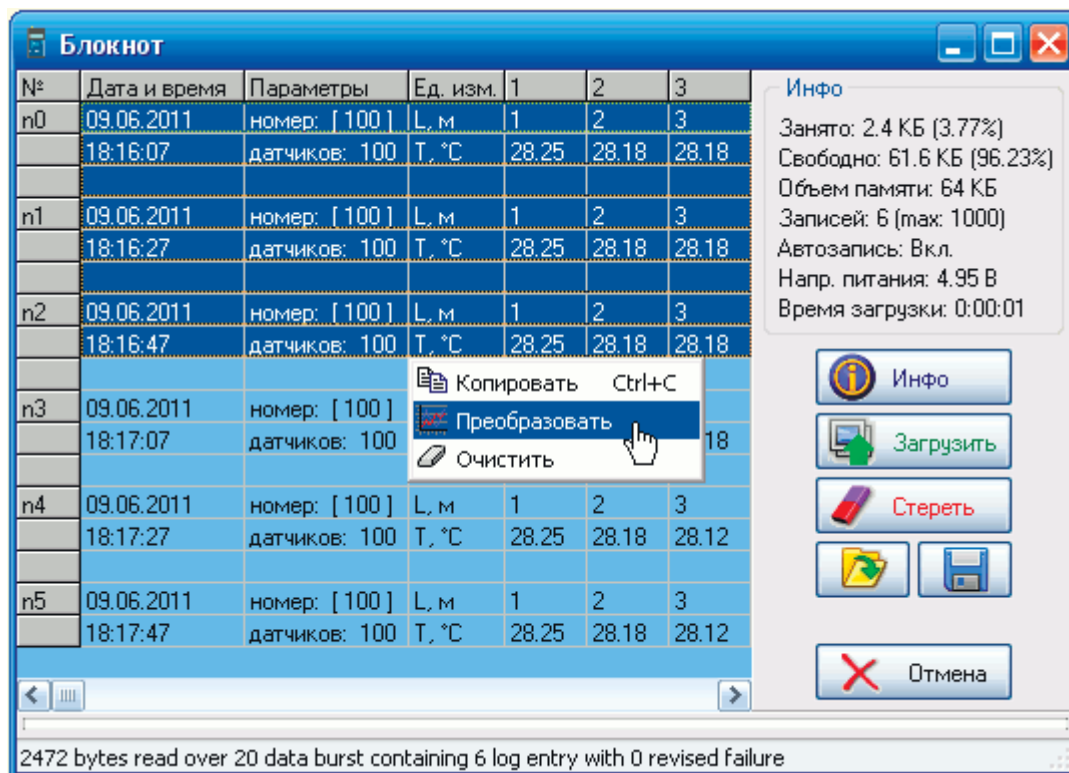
Блокнот

| № | Дата и время | Параметры | Ед. изм. | 1 | 2 | 3 |
|---|---|---|---|---|---|---|
| n0 | 09.06.2011 | номер: [100] | L, м | 1 | 2 | 3 |
| | 18:16:07 | датчиков: 100 | T, °C | 28.25 | 28.18 | 28.18 |
| | | | | | | |
| n1 | 09.06.2011 | номер: [100] | L, м | 1 | 2 | 3 |
| | 18:16:27 | датчиков: 100 | T, °C | 28.25 | 28.18 | 28.18 |
| | | | | | | |
| n2 | 09.06.2011 | номер: [100] | L, м | 1 | 2 | 3 |
| | 18:16:47 | датчиков: 100 | T, °C | 28.25 | 28.18 | 28.18 |
| | | | | | | |
| n3 | 09.06.2011 | номер: [100] | | | | |
| | 18:17:07 | датчиков: 100 | | | | 18 |
| | | | | | | |
| n4 | 09.06.2011 | номер: [100] | L, м | 1 | 2 | 3 |
| | 18:17:27 | датчиков: 100 | T, °C | 28.25 | 28.18 | 28.12 |
| | | | | | | |
| n5 | 09.06.2011 | номер: [100] | L, м | 1 | 2 | 3 |
| | 18:17:47 | датчиков: 100 | T, °C | 28.25 | 28.18 | 28.12 |

Копировать Ctrl+C
Преобразовать
Очистить

Инфо
Занято: 2.4 КБ (3.77%)
Свободно: 61.6 КБ (96.23%)
Объем памяти: 64 КБ
Записей: 6 (max: 1000)
Автозапись: Вкл.
Напр. питания: 4.95 В
Время загрузки: 0:00:01

Инфо
Загрузить
Стереть
Отмена

2472 bytes read over 20 data burst containing 6 log entry with 0 revised failure